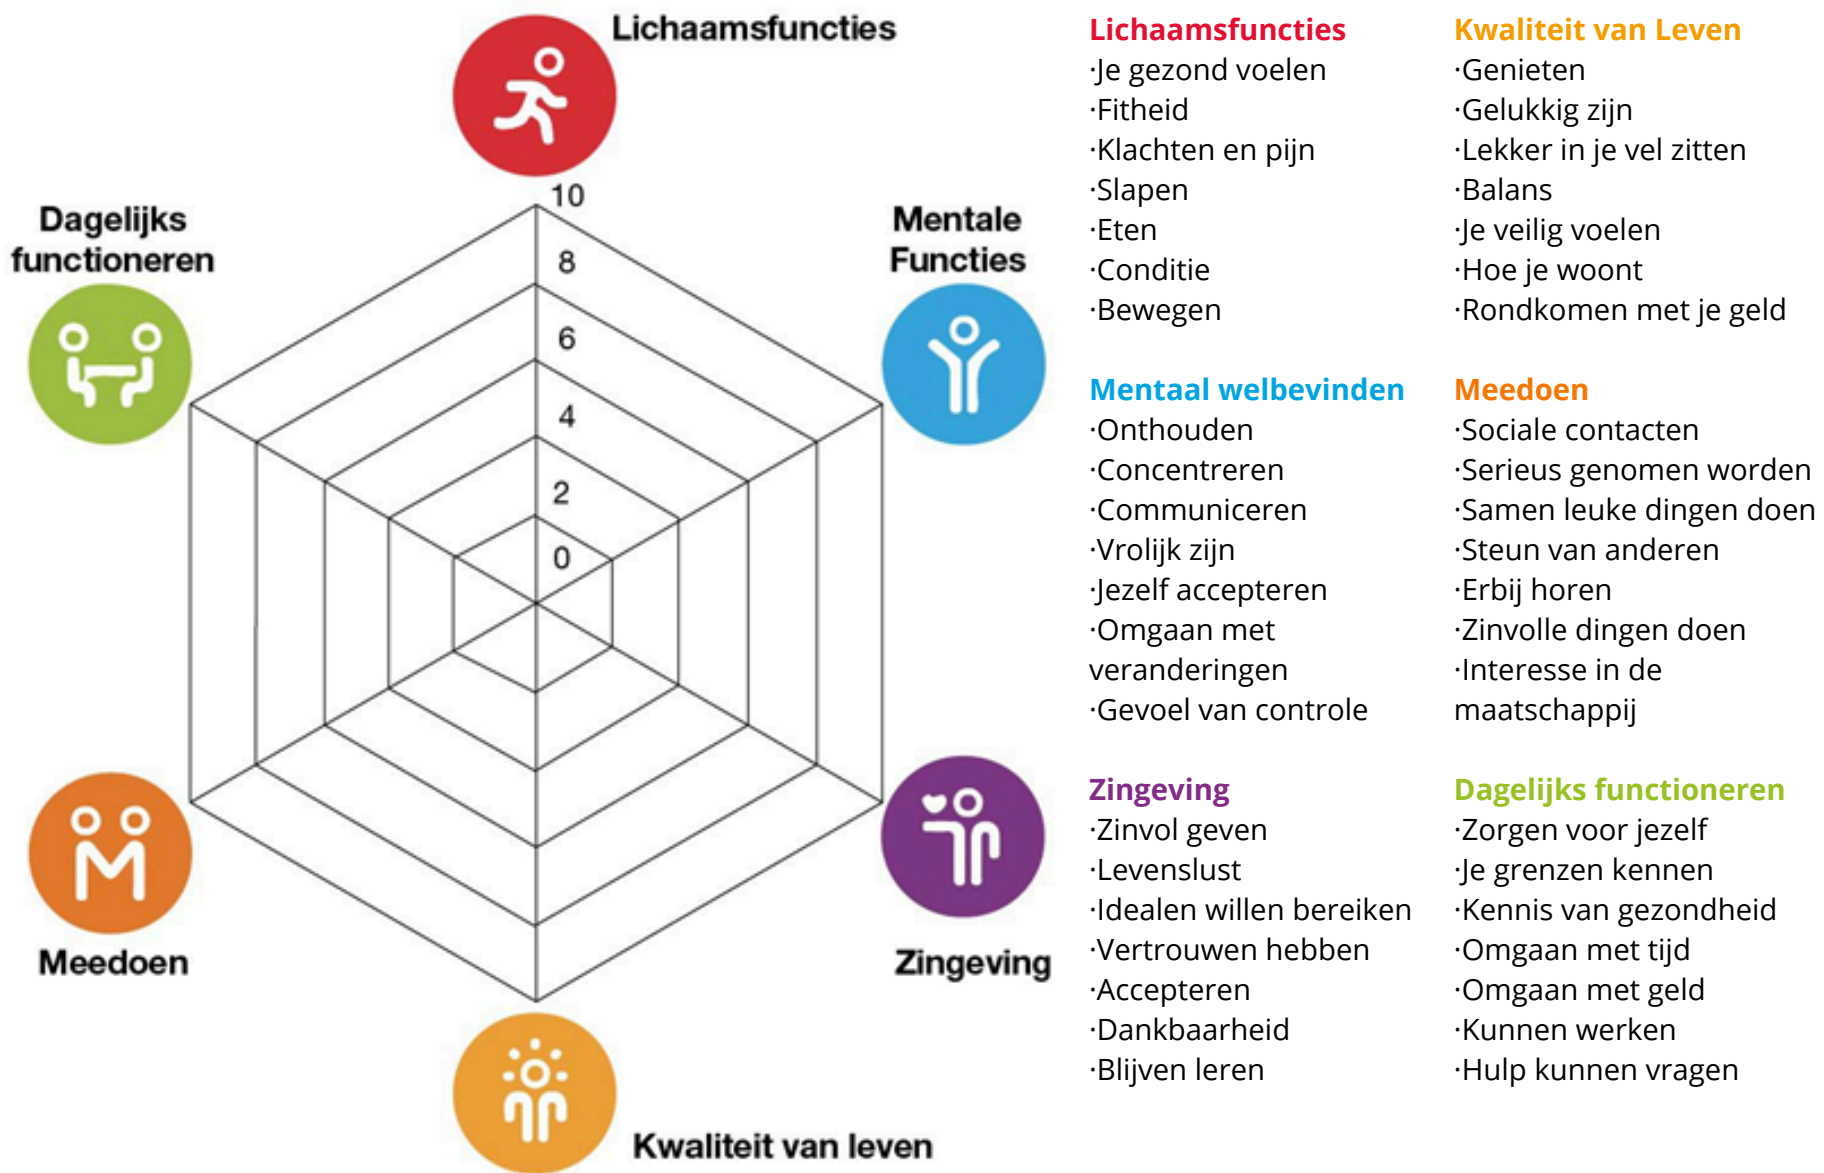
Lichaamsfuncties

Dagelijks functioneren

Mentale Functies

10

8

6

4

2

0

Meedoen

Zingeving

Kwaliteit van leven

Lichaamsfuncties
·Je gezond voelen
·Fitheid
·Klachten en pijn
·Slapen
·Eten
·Conditie
·Bewegen

Mentaal welbevinden
·Onthouden
·Concentreren
·Communiceren
·Vrolijk zijn
·Jezelf accepteren
·Omgaan met veranderingen
·Gevoel van controle

Zingeving
·Zinvol geven
·Levenslust
·Idealen willen bereiken
·Vertrouwen hebben
·Accepteren
·Dankbaarheid
·Blijven leren

Kwaliteit van Leven
·Genieten
·Gelukkig zijn
·Lekker in je vel zitten
·Balans
·Je veilig voelen
·Hoe je woont
·Rondkomen met je geld

Meedoen
·Sociale contacten
·Serieus genomen worden
·Samen leuke dingen doen
·Steun van anderen
·Erbij horen
·Zinvolle dingen doen
·Interesse in de maatschappij

Dagelijks functioneren
·Zorgen voor jezelf
·Je grenzen kennen
·Kennis van gezondheid
·Omgaan met tijd
·Omgaan met geld
·Kunnen werken
·Hulp kunnen vragen